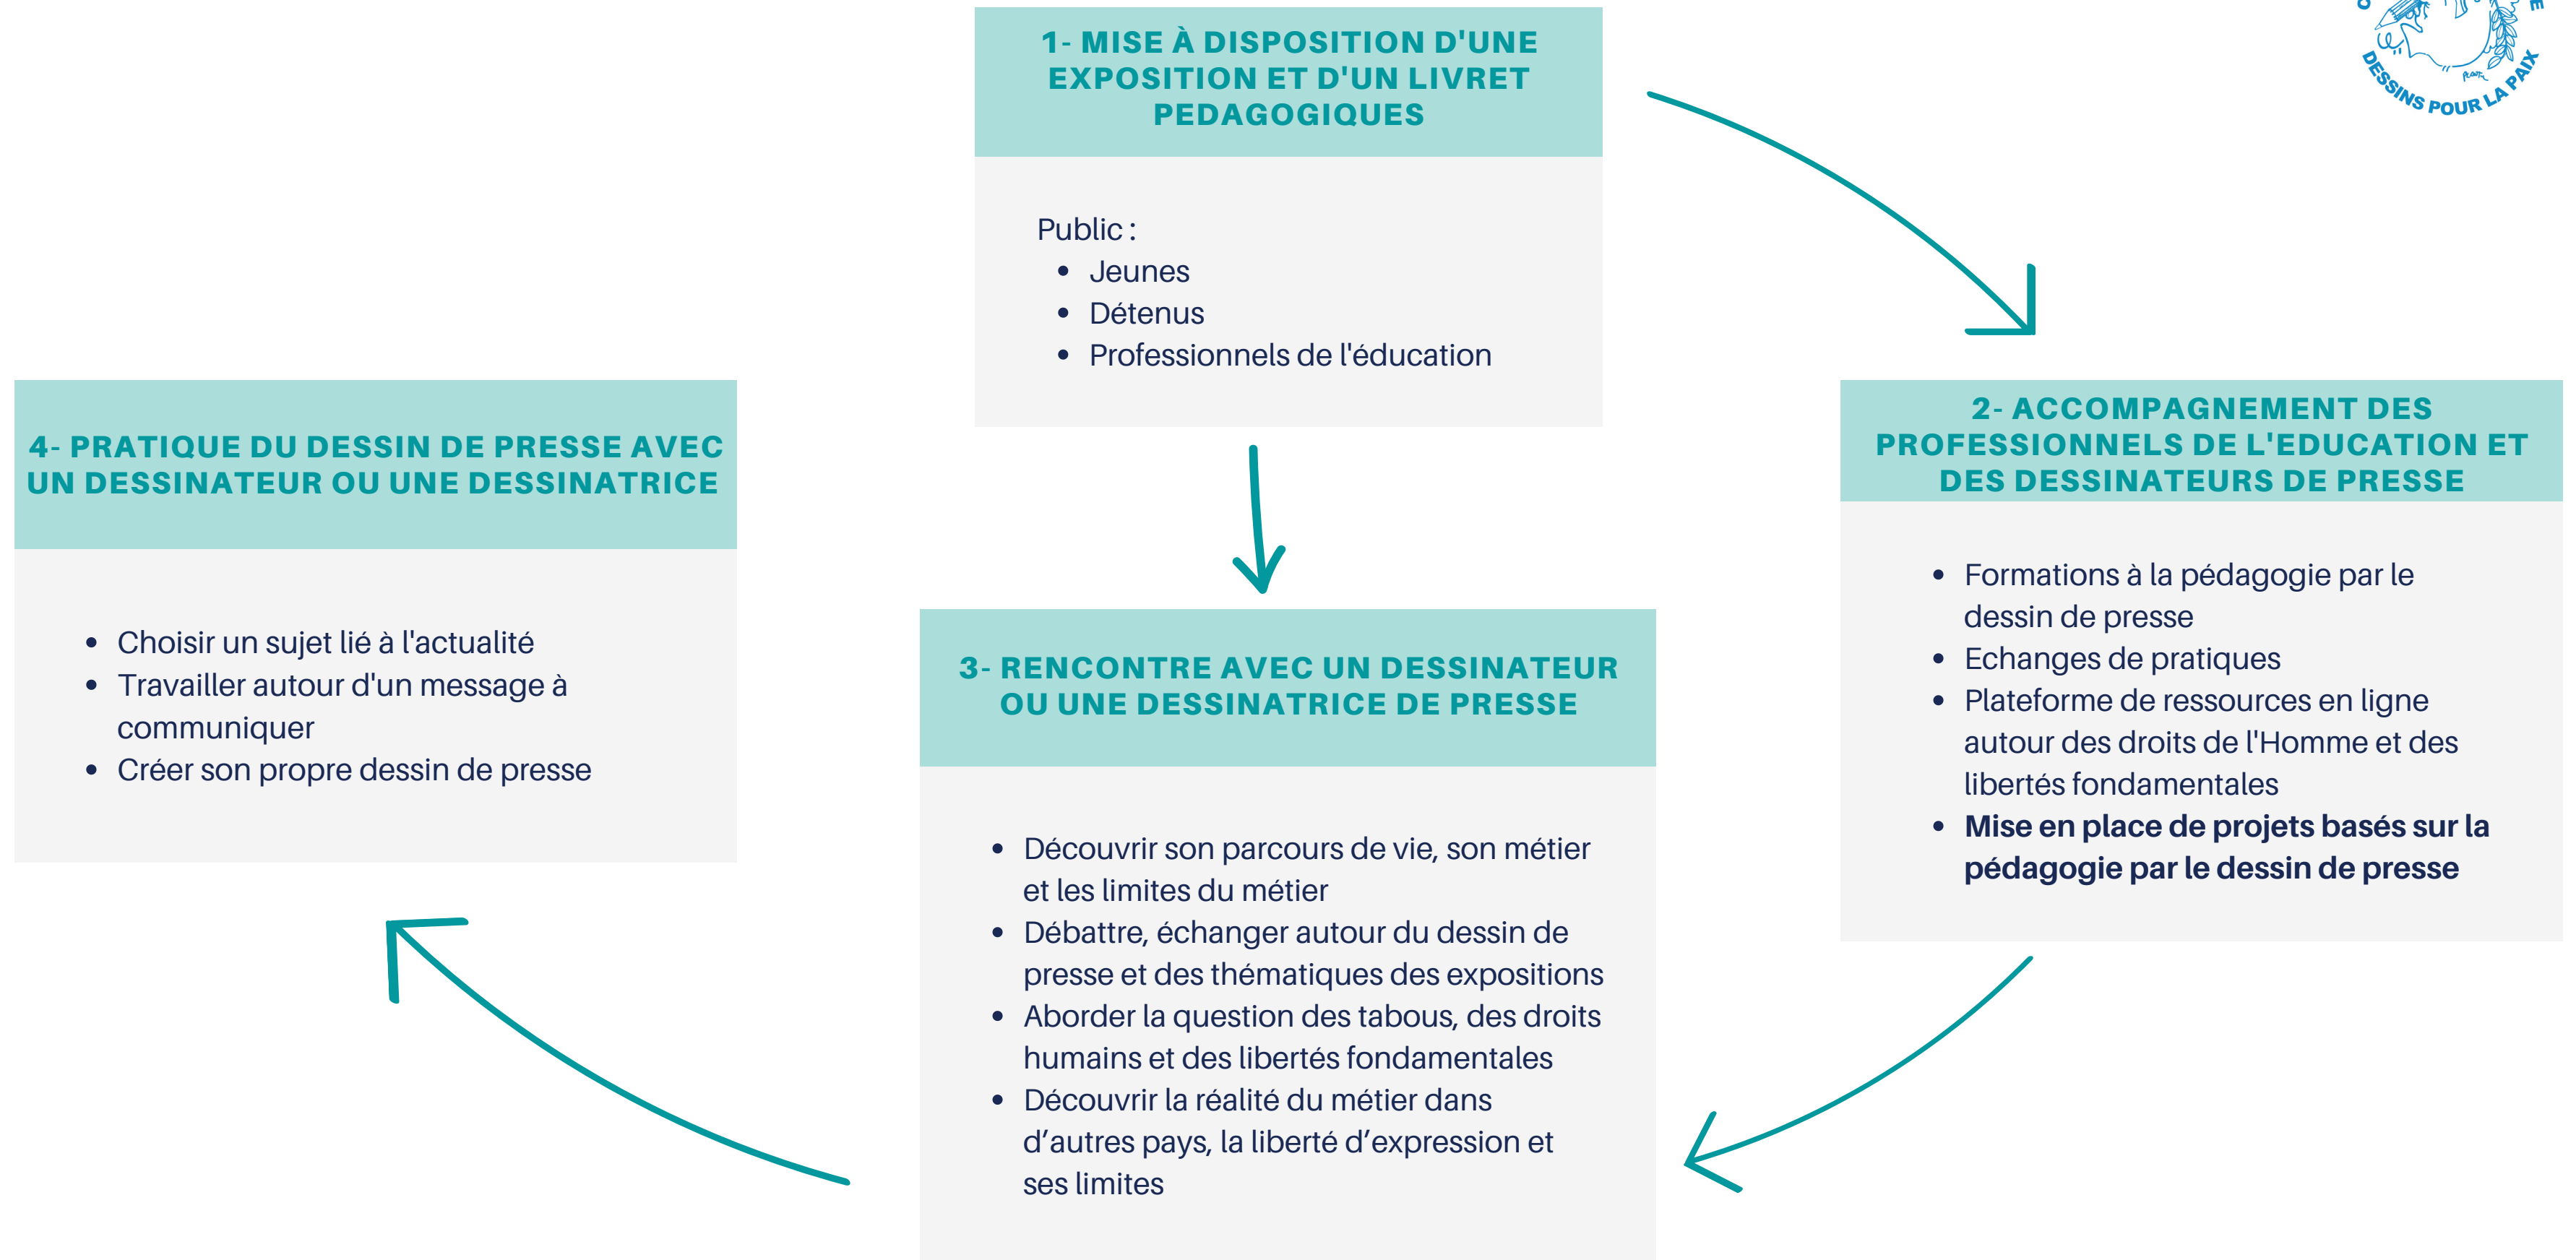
1- MISE À DISPOSITION D'UNE EXPOSITION ET D'UN LIVRET PEDAGOGIQUES

Public :
- Jeunes
- Détenus
- Professionnels de l'éducation

DESSINS POUR LA PAIX

2- ACCOMPAGNEMENT DES PROFESSIONNELS DE L'EDUCATION ET DES DESSINATEURS DE PRESSE

- Formations à la pédagogie par le dessin de presse
- Echanges de pratiques
- Plateforme de ressources en ligne autour des droits de l'Homme et des libertés fondamentales
- **Mise en place de projets basés sur la pédagogie par le dessin de presse**

3- RENCONTRE AVEC UN DESSINATEUR OU UNE DESSINATRICE DE PRESSE

- Découvrir son parcours de vie, son métier et les limites du métier
- Débattre, échanger autour du dessin de presse et des thématiques des expositions
- Aborder la question des tabous, des droits humains et des libertés fondamentales
- Découvrir la réalité du métier dans d’autres pays, la liberté d’expression et ses limites

4- PRATIQUE DU DESSIN DE PRESSE AVEC UN DESSINATEUR OU UNE DESSINATRICE

- Choisir un sujet lié à l'actualité
- Travailler autour d'un message à communiquer
- Créer son propre dessin de presse